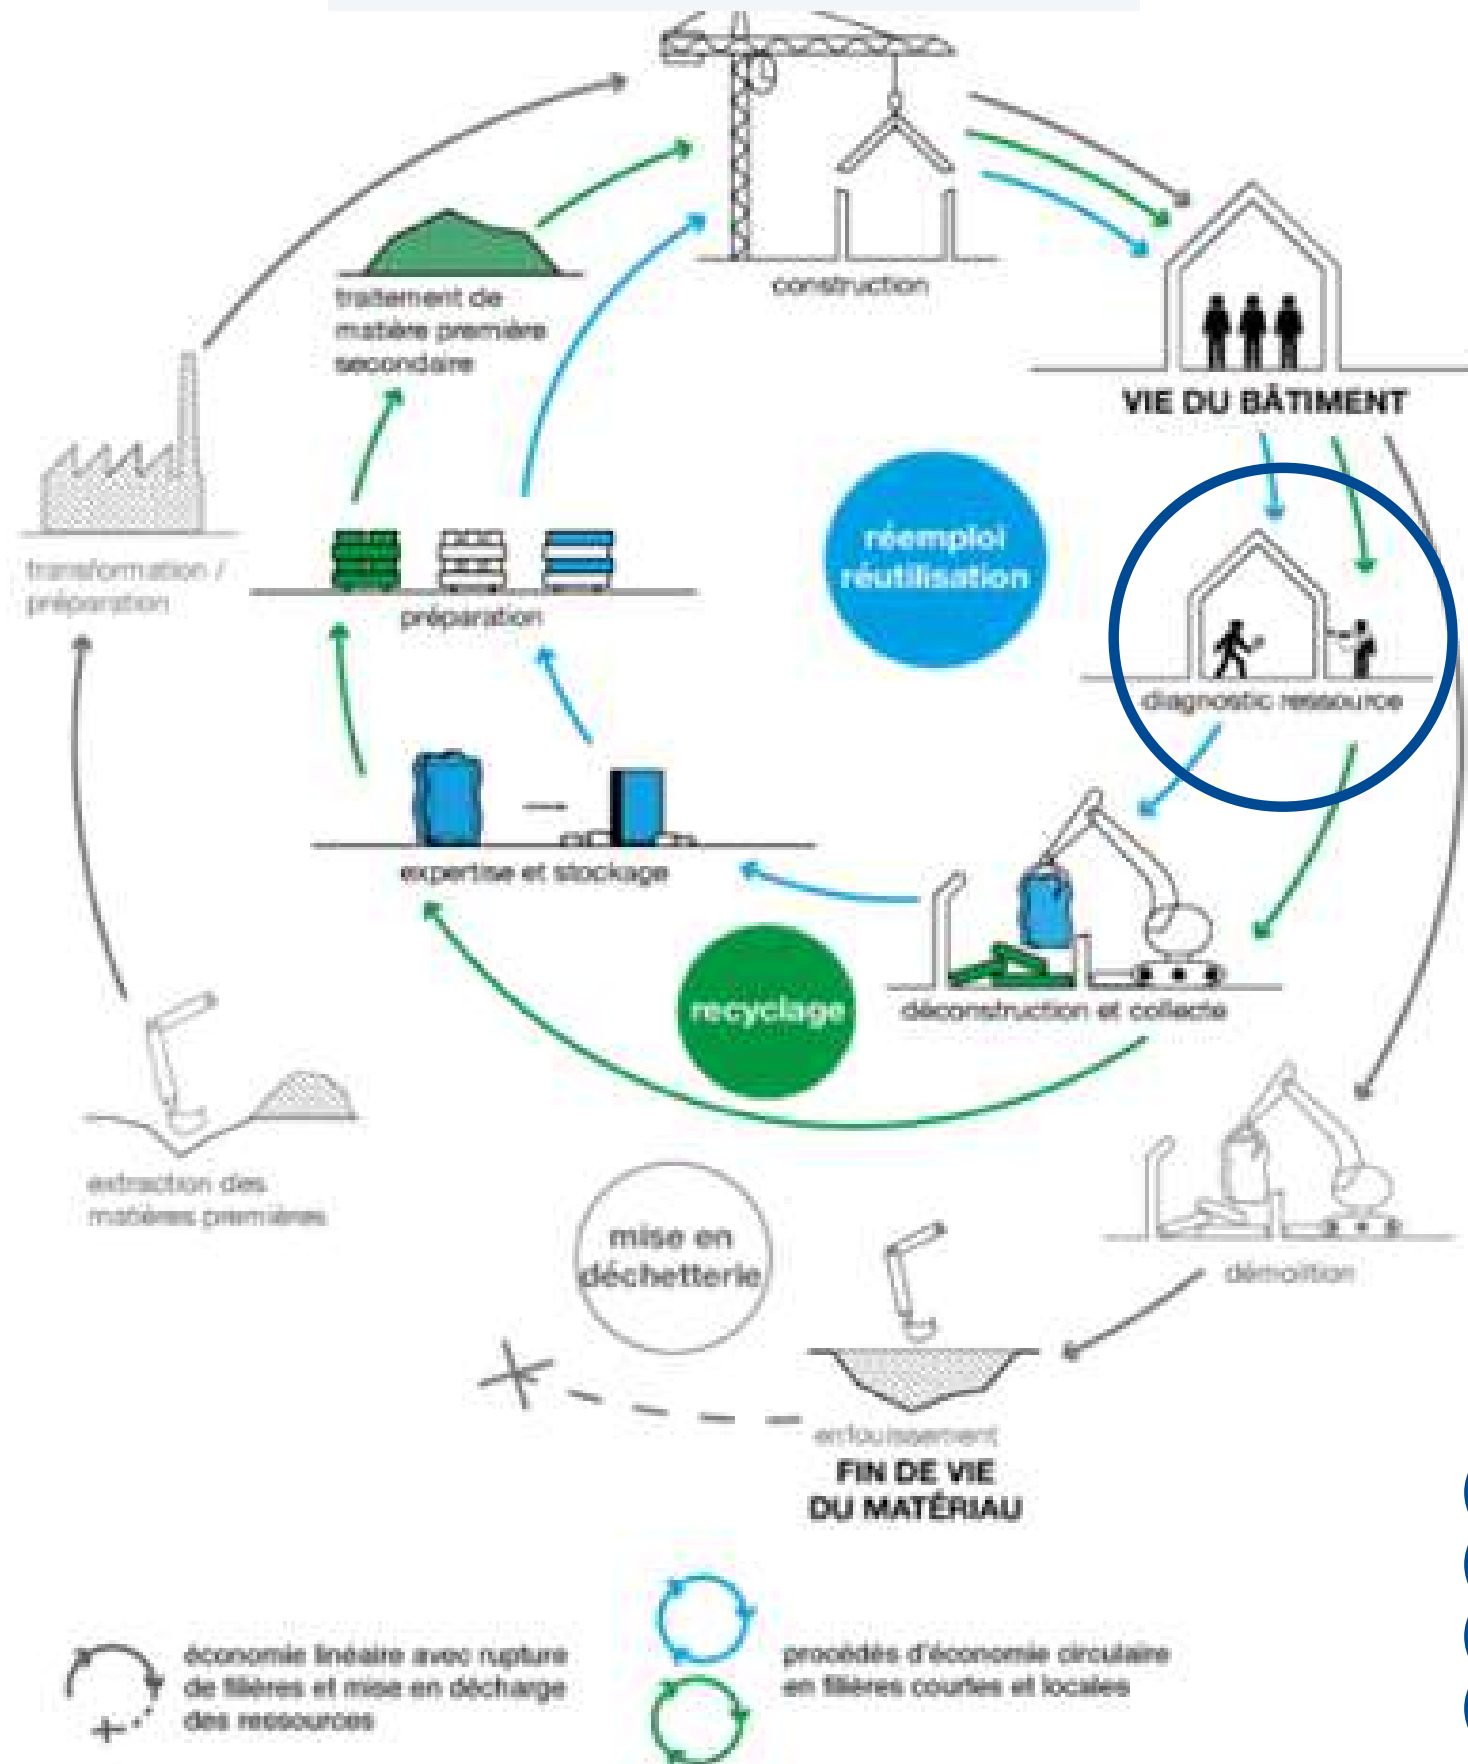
construction

VIE DU BÂTIMENT

traitement de matière première secondaire

transformation / préparation

préparation

réemploi réutilisation

diagnostic ressource

expertise et stockage

recyclage

déconstruction et collecte

extraction des matières premières

mise en déchetterie

démolition

enfouissement

FIN DE VIE DU MATÉRIAU

économie linéaire avec rupture de filières et mise en décharge des ressources

procédés d'économie circulaire en filières courtes et locales